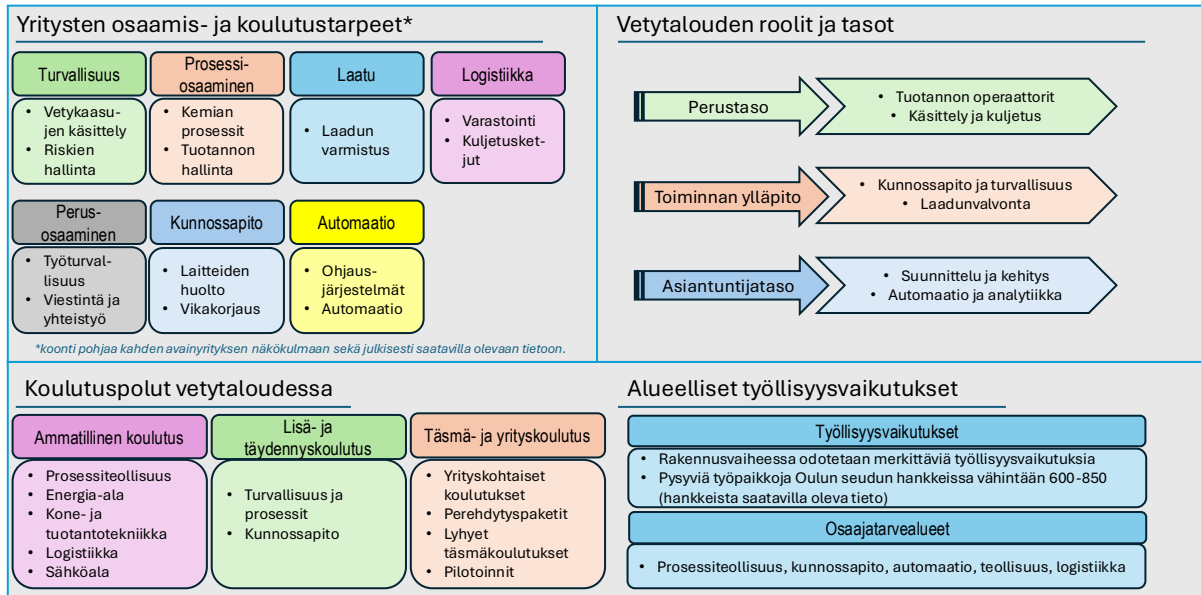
Yritysten osaamis- ja koulutustarpeet*

Turvallisuus
• Vetykaasujen käsittely
• Riskien hallinta

Prosessiosaaminen
• Kemian prosessit
• Tuotannon hallinta

Laatu
• Laadun varmistus

Logistiikka
• Varastointi
• Kuljetusketjut

Perusosaaminen
• Työturvallisuus
• Viestintä ja yhteistyö

Kunnossapito
• Laitteiden huolto
• Vikakorjaus

Automaatio
• Ohjausjärjestelmät
• Automaatio

*koonti pohjaa kahden avainyrityksen näkökulmaan sekä julkisesti saatavilla olevaan tietoon.

Vetytalouden roolit ja tasot

Perustaso
• Tuotannon operaattorit
• Käsittely ja kuljetus

Toiminnan ylläpito
• Kunnossapito ja turvallisuus
• Laadunvalvonta

Asiantuntijataso
• Suunnittelu ja kehitys
• Automaatio ja analytiikka

Koulutuspolut vetytaloudessa

Ammatillinen koulutus
• Prosessiteollisuus
• Energia-ala
• Kone- ja tuotantotekniikka
• Logistiikka
• Sähköala

Lisä- ja täydennyskoulutus
• Turvallisuus ja prosessit
• Kunnossapito

Täsmä- ja yrityskoulutus
• Yrityskohtaiset koulutukset
• Perehdytyspaketit
• Lyhyet täsmäkoulutukset
• Pilotoinnit

Alueelliset työllisyysvaikutukset

Työllisyysvaikutukset
• Rakennusvaiheessa odotetaan merkittäviä työllisyysvaikutuksia
• Pysyviä työpaikkoja Oulun seudun hankkeissa vähintään 600-850 (hankkeista saatavilla oleva tieto)

Osaajatarvealueet
• Prosessiteollisuus, kunnossapito, automaatio, teollisuus, logistiikka